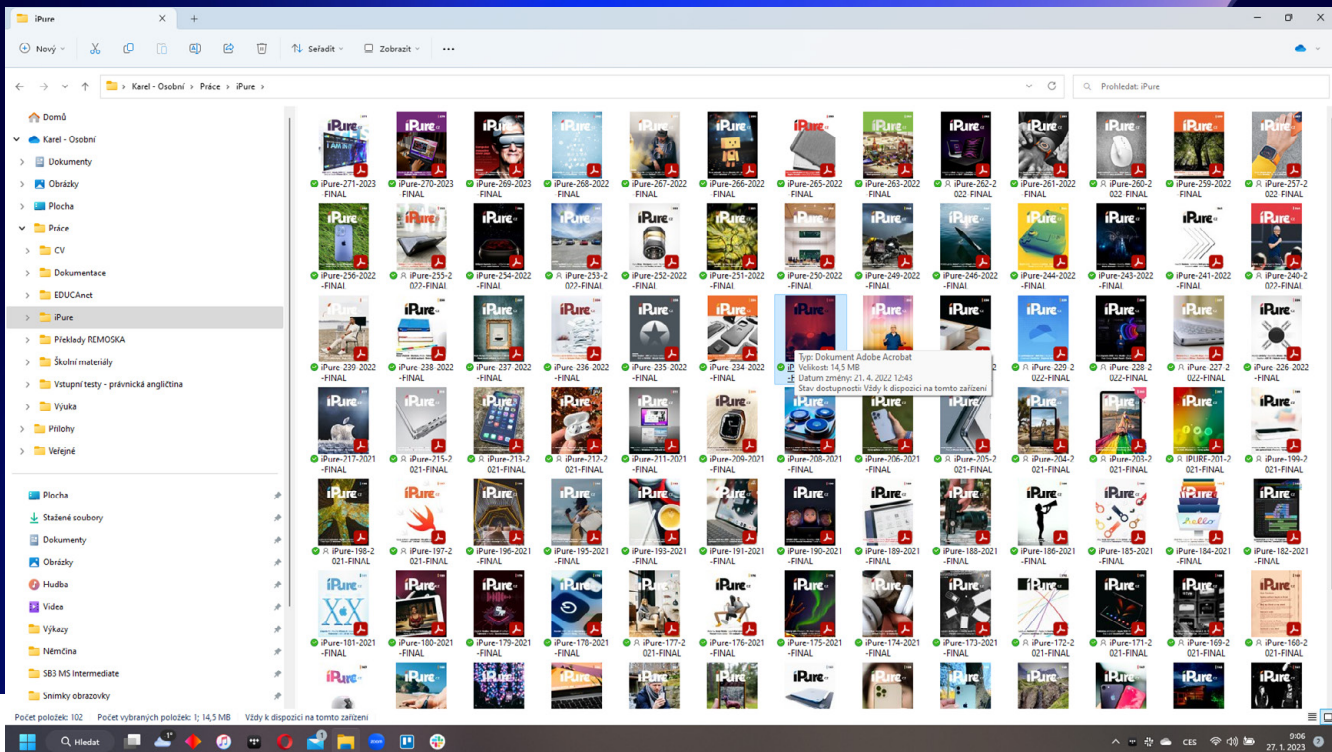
iPure
+
Nový
Seřadit
Zobrazit
...
Karel - Osobní > Práce > iPure >
Prohledat: iPure

Domů
Karel - Osobní
Dokumenty
Obrázky
Plocha
Práce
CV
Dokumentace
EDUCAnet
iPure
Překlady REMOSKA
Školní materiály
Vstupní testy - právnická angličtina
Výuka
Přílohy
Veřejné

Plocha
Stažené soubory
Dokumenty
Obrázky
Hudba
Videa
Výkazy
Němčina
SB3 MS Intermediate
Snímky obrazovky

iPure-271-2023-FINAL
iPure-270-2023-FINAL
iPure-269-2023-FINAL
iPure-268-2022-FINAL
iPure-267-2022-FINAL
iPure-266-2022-FINAL
iPure-265-2022-FINAL
iPure-263-2022-FINAL
iPure-262-2022-FINAL
iPure-261-2022-FINAL
iPure-260-2022-FINAL
iPure-259-2022-FINAL
iPure-257-2022-FINAL
iPure-256-2022-FINAL
iPure-255-2022-FINAL
iPure-254-2022-FINAL
iPure-253-2022-FINAL
iPure-252-2022-FINAL
iPure-251-2022-FINAL
iPure-250-2022-FINAL
iPure-249-2022-FINAL
iPure-246-2022-FINAL
iPure-244-2022-FINAL
iPure-243-2022-FINAL
iPure-241-2022-FINAL
iPure-240-2022-FINAL
iPure-239-2022-FINAL
iPure-238-2022-FINAL
iPure-237-2022-FINAL
iPure-236-2022-FINAL
iPure-235-2022-FINAL
iPure-234-2022-FINAL
Typ: Dokument Adobe Acrobat
Velikost: 14,5 MB
Datum změny: 21. 4. 2022 12:43
Stav dostupnosti: Vždy k dispozici na tomto zařízení
iPure-229-2022-FINAL
iPure-228-2022-FINAL
iPure-227-2022-FINAL
iPure-226-2022-FINAL
iPure-217-2021-FINAL
iPure-215-2021-FINAL
iPure-213-2021-FINAL
iPure-212-2021-FINAL
iPure-211-2021-FINAL
iPure-209-2021-FINAL
iPure-208-2021-FINAL
iPure-206-2021-FINAL
iPure-205-2021-FINAL
iPure-204-2021-FINAL
iPure-203-2021-FINAL
IPURE-201-2021-FINAL
iPure-199-2021-FINAL
iPure-198-2021-FINAL
iPure-197-2021-FINAL
iPure-196-2021-FINAL
iPure-195-2021-FINAL
iPure-193-2021-FINAL
iPure-191-2021-FINAL
iPure-190-2021-FINAL
iPure-189-2021-FINAL
iPure-188-2021-FINAL
iPure-186-2021-FINAL
iPure-185-2021-FINAL
iPure-184-2021-FINAL
iPure-182-2021-FINAL
iPure-101-2021-FINAL
iPure-180-2021-FINAL
iPure-179-2021-FINAL
iPure-176-2021-FINAL
iPure-177-2021-FINAL
iPure-176-2021-FINAL
iPure-175-2021-FINAL
iPure-174-2021-FINAL
iPure-173-2021-FINAL
iPure-172-2021-FINAL
iPure-171-2021-FINAL
iPure-169-2021-FINAL
iPure-160-2021-FINAL

Počet položek: 102 Počet vybraných položek: 1; 14,5 MB Vždy k dispozici na tomto zařízení
Hledat
CES
9:06
27. 1. 2023